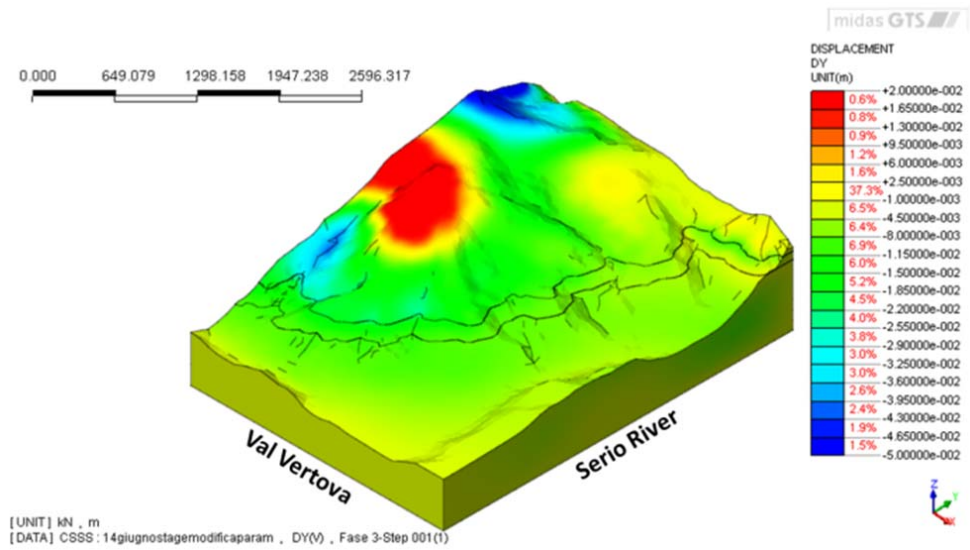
midas GTS

0.000 649.079 1298.158 1947.238 2596.317

DISPLACEMENT
DY
UNIT(m)

| | |
|---|---|
| | +2.00000e-002 |
| 0.6% | +1.65000e-002 |
| 0.8% | +1.30000e-002 |
| 0.9% | +9.50000e-003 |
| 1.2% | +6.00000e-003 |
| 1.6% | +2.50000e-003 |
| 37.3% | -1.00000e-003 |
| 6.5% | -4.50000e-003 |
| 6.4% | -8.00000e-003 |
| 6.9% | -1.15000e-002 |
| 6.0% | -1.50000e-002 |
| 5.2% | -1.85000e-002 |
| 4.5% | -2.20000e-002 |
| 4.0% | -2.55000e-002 |
| 3.8% | -2.90000e-002 |
| 3.0% | -3.25000e-002 |
| 3.0% | -3.60000e-002 |
| 2.6% | -3.95000e-002 |
| 2.4% | -4.30000e-002 |
| 1.9% | -4.65000e-002 |
| 1.5% | -5.00000e-002 |

Val Vertova

Serio River

Z
Y
X

[UNIT] kN , m
[DATA] CSSS : 14giugnostagemodificaparam , DY(V) , Fase 3-Step 001(1)